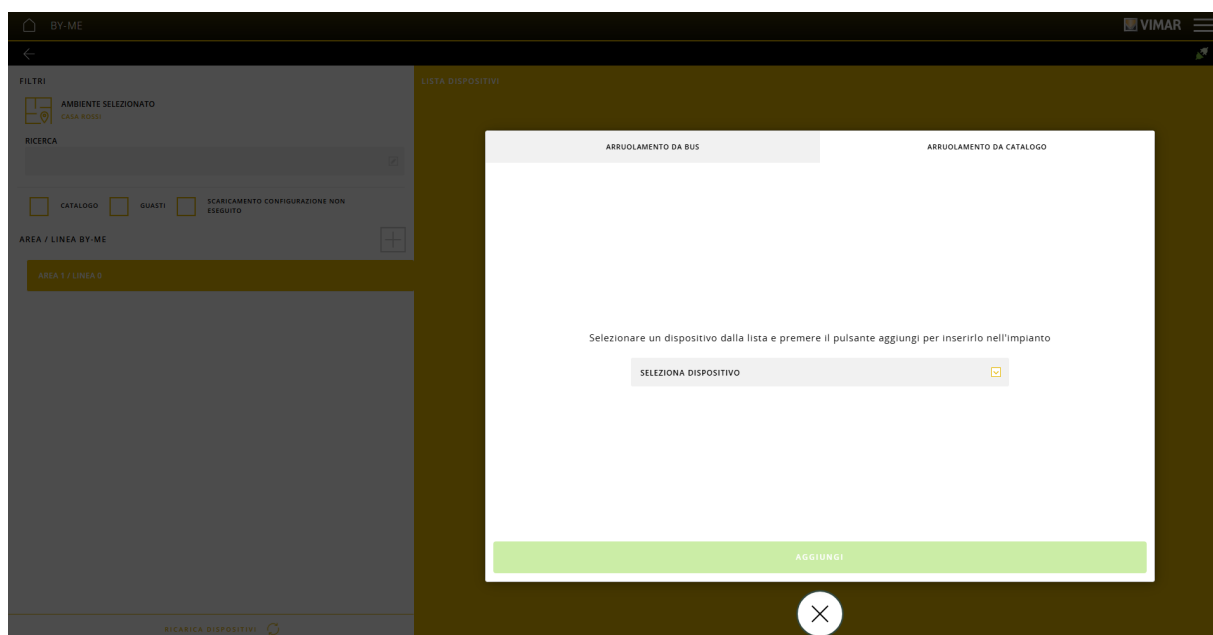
BY-ME

VIMAR

FILTRI

AMBIENTE SELEZIONATO
CASA ROSSI

RICERCA

CATALOGO
GUASTI
SCARICAMENTO CONFIGURAZIONE NON ESEGUITO

AREA / LINEA BY-ME

AREA 1 / LINEA 0

RICARICA DISPOSITIVI

LISTA DISPOSITIVI

ARRUOLAMENTO DA BUS
ARRUOLAMENTO DA CATALOGO

Selezionare un dispositivo dalla lista e premere il pulsante aggiungi per inserirlo nell'impianto

SELEZIONA DISPOSITIVO

AGGIUNGI